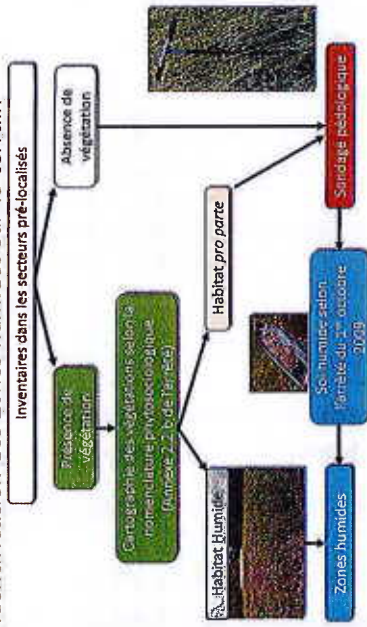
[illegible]

Inventaires dans les secteurs pré-localisés

Présence de végétation

Absence de végétation

Cartographie des végétations selon la nomenclature phytosociologique (Annexe 2.2 b de l'arrêté)

Habitat Humide

Habitat pro parte

Sondage pédologique

Sol humide selon l'arrêté du 1er octobre 2009

Zones humides